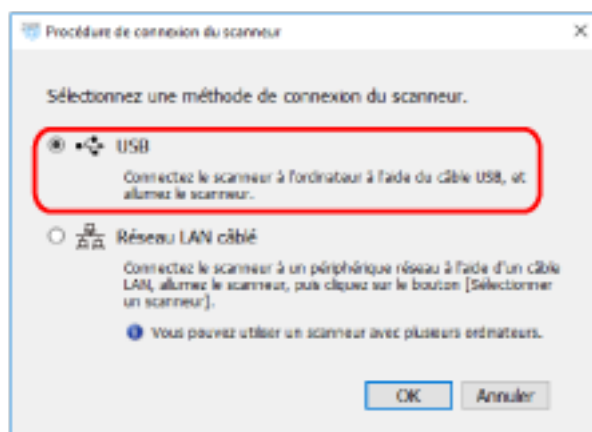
Procédure de connexion du scanneur

×

Sélectionnez une méthode de connexion du scanneur.

USB

Connectez le scanneur à l'ordinateur à l'aide du câble USB, et allumez le scanneur.

Réseau LAN câblé

Connectez le scanneur à un périphérique réseau à l'aide d'un câble LAN, allumez le scanneur, puis cliquez sur le bouton [Sélectionner un scanneur].

Vous pouvez utiliser un scanneur avec plusieurs ordinateurs.

OK

Annuler